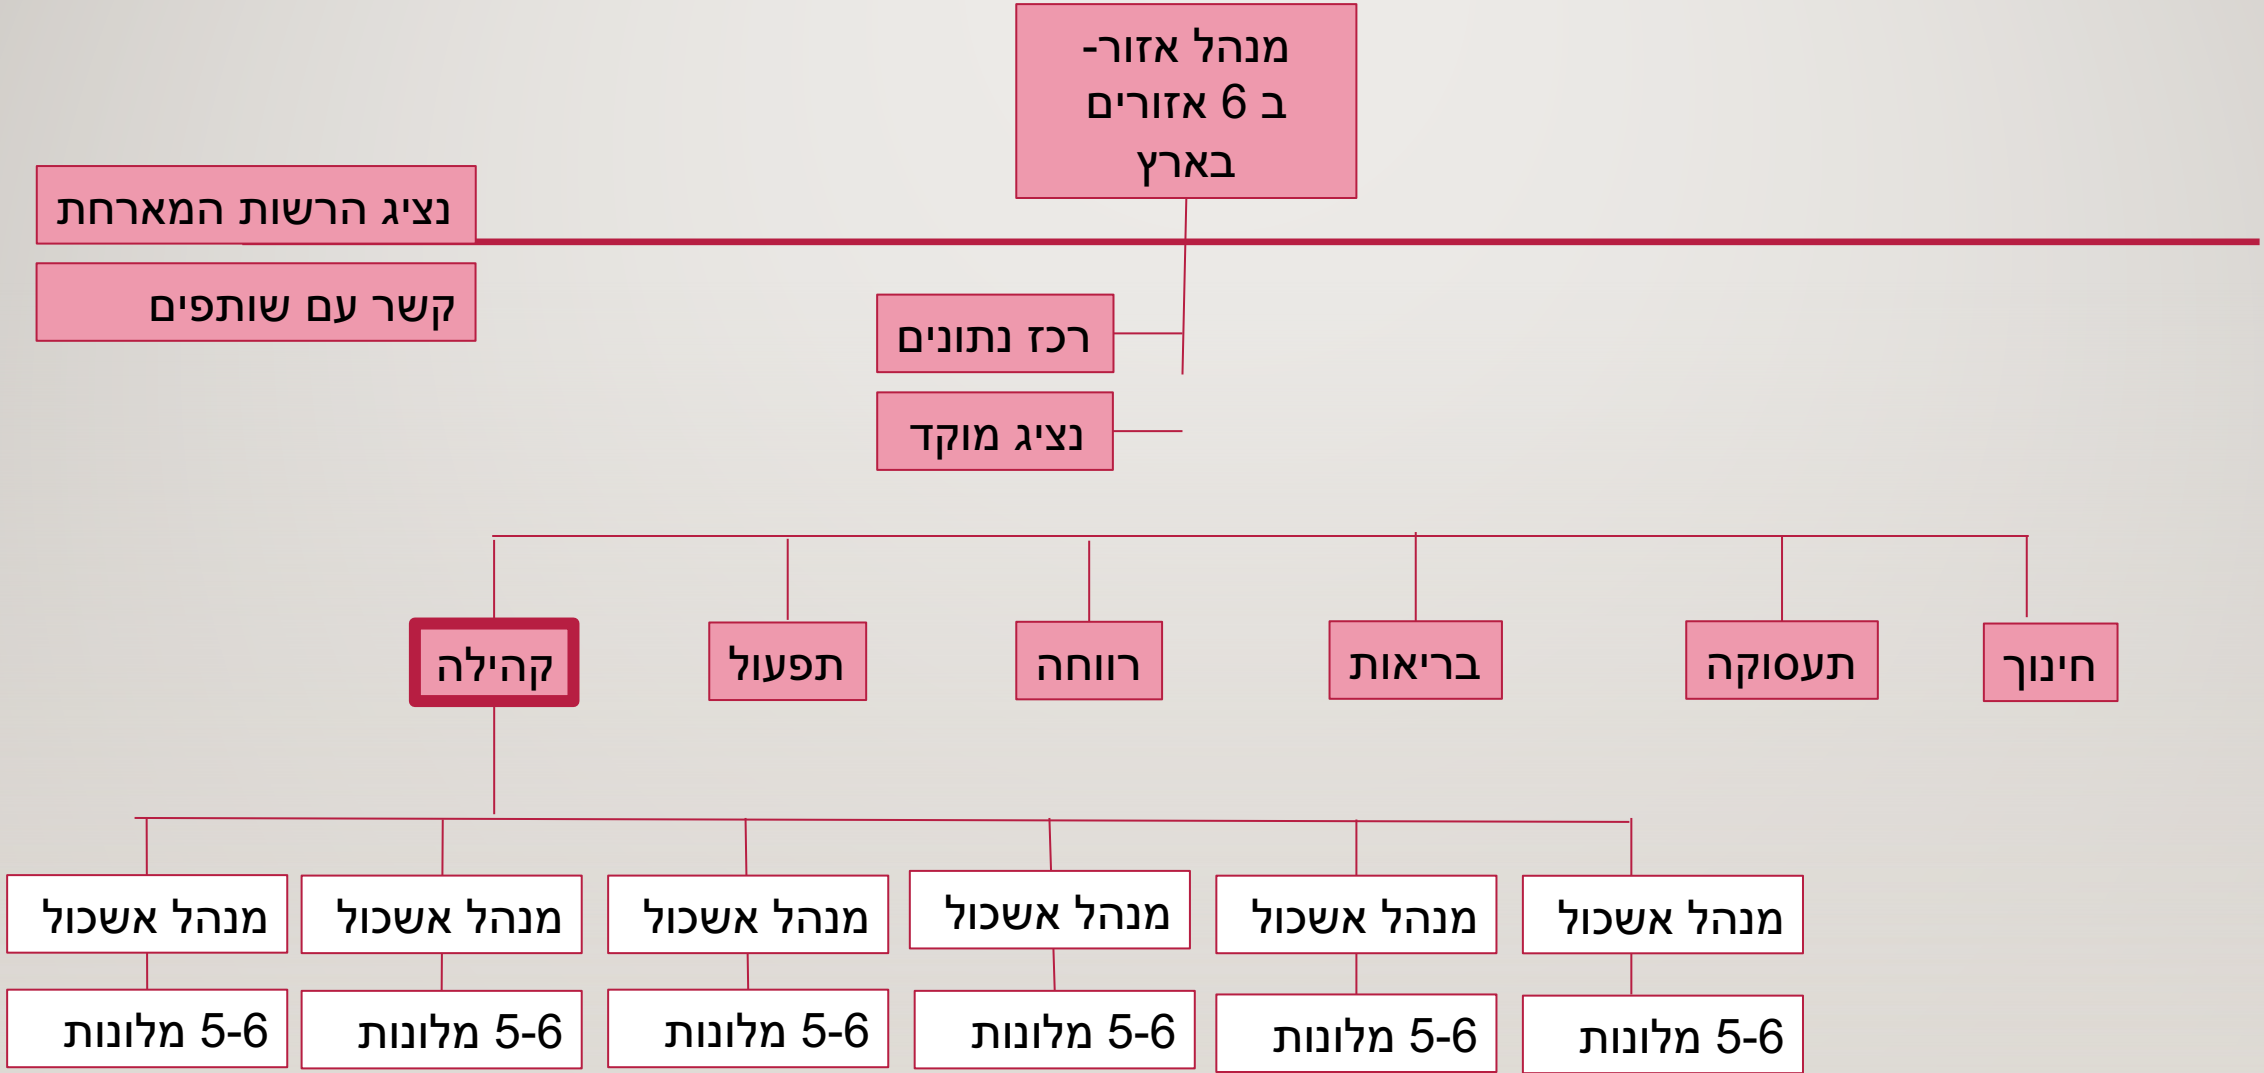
מנהל אזור-
ב 6 אזורים
בארץ

נציג הרשות המארחת

קשר עם שותפים

רכז נתונים

נציג מוקד

חינוך

תעסוקה

בריאות

רווחה

תפעול

קהילה

מנהל אשכול

5-6 מלונות

מנהל אשכול

5-6 מלונות

מנהל אשכול

5-6 מלונות

מנהל אשכול

5-6 מלונות

מנהל אשכול

5-6 מלונות

מנהל אשכול

5-6 מלונות